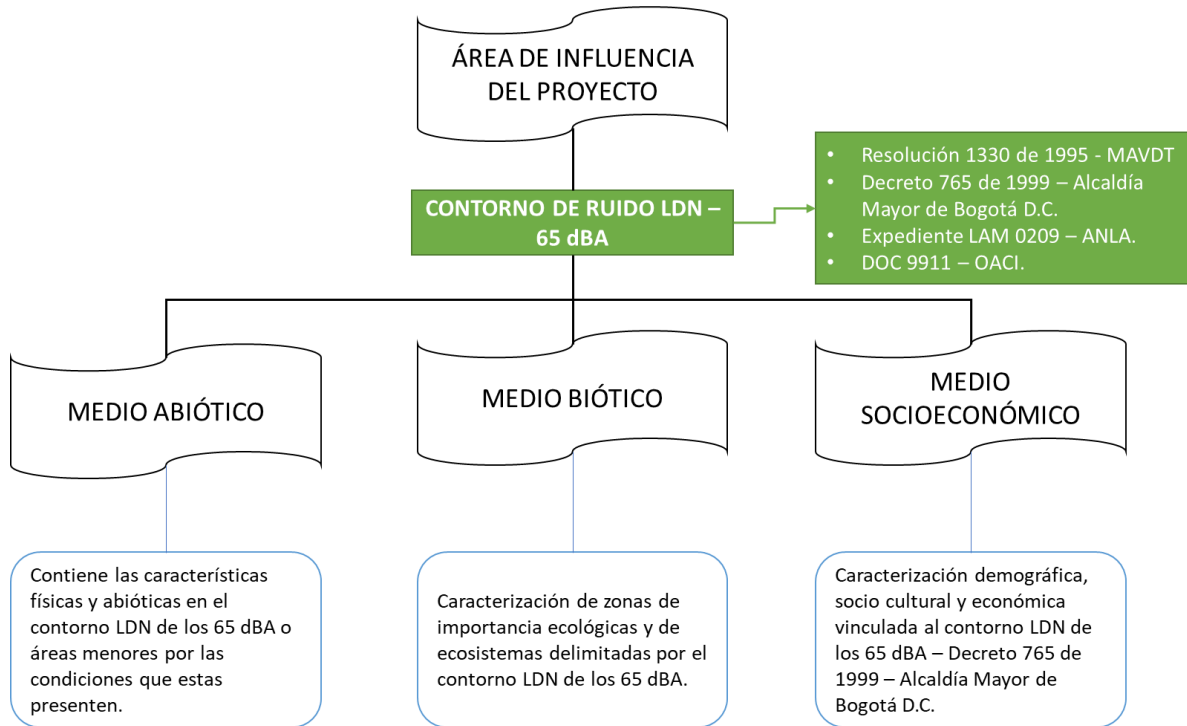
ÁREA DE INFLUENCIA DEL PROYECTO

CONTORNO DE RUIDO LDN – 65 dBA

- Resolución 1330 de 1995 - MAVDT
- Decreto 765 de 1999 – Alcaldía Mayor de Bogotá D.C.
- Expediente LAM 0209 – ANLA.
- DOC 9911 – OACI.

MEDIO ABIÓTICO

MEDIO BIÓTICO

MEDIO SOCIOECONÓMICO

Contiene las características físicas y abióticas en el contorno LDN de los 65 dBA o áreas menores por las condiciones que estas presenten.

Caracterización de zonas de importancia ecológicas y de ecosistemas delimitadas por el contorno LDN de los 65 dBA.

Caracterización demográfica, socio cultural y económica vinculada al contorno LDN de los 65 dBA – Decreto 765 de 1999 – Alcaldía Mayor de Bogotá D.C.